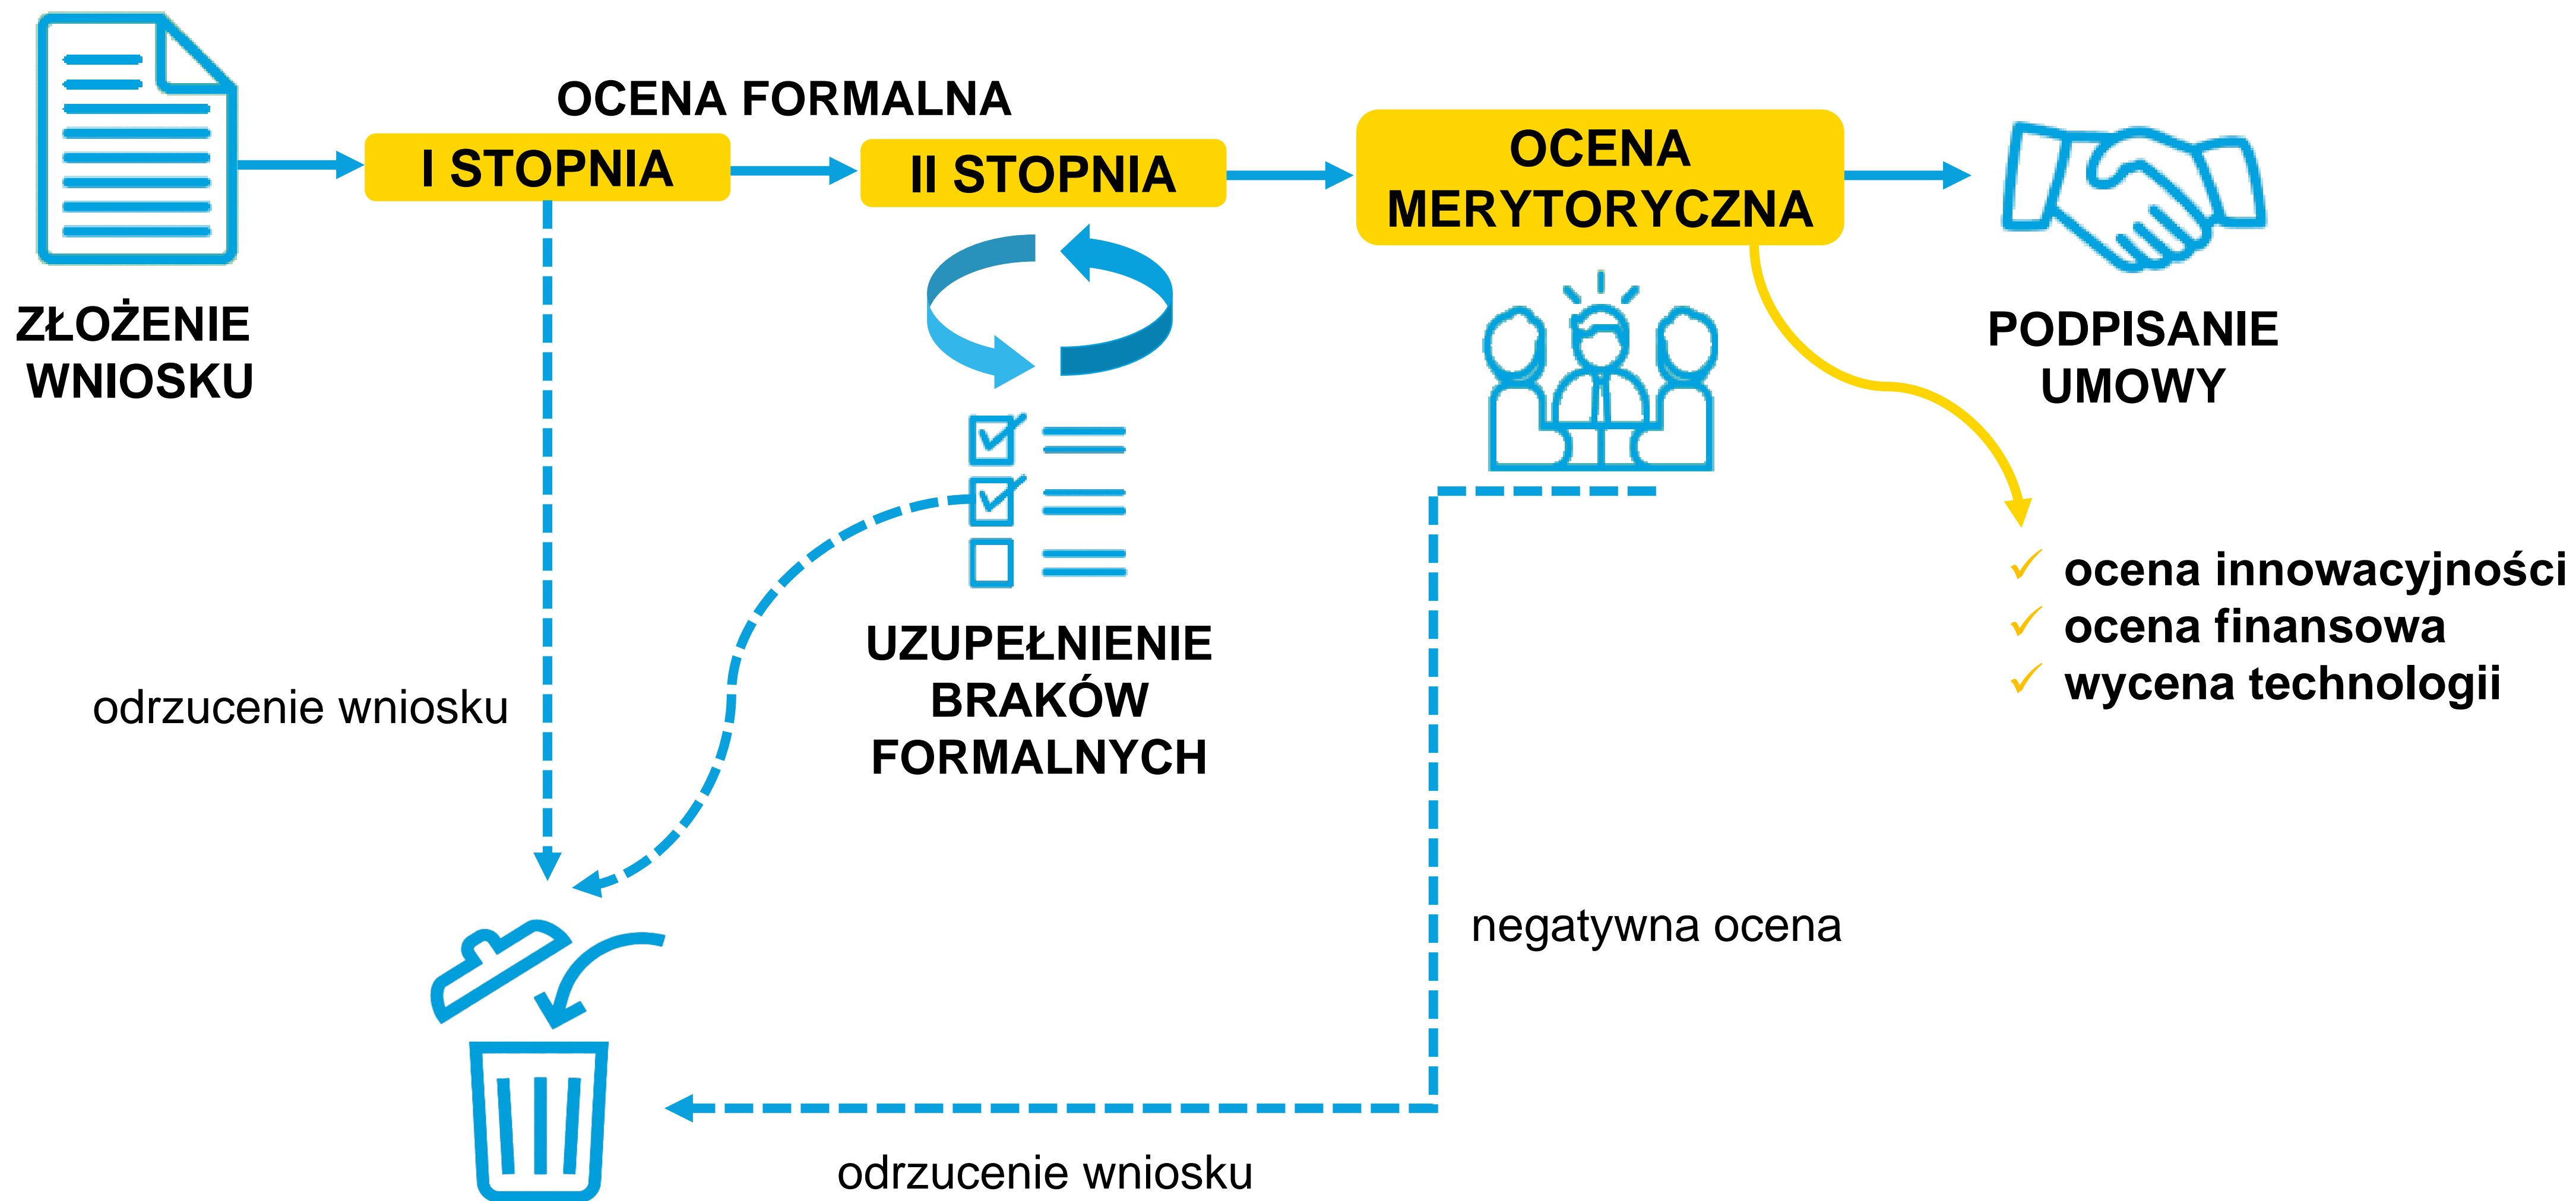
OCENA FORMALNA

I STOPNIA

II STOPNIA

OCENA MERYTORYCZNA

ZŁOŻENIE WNIOSKU

PODPISANIE UMOWY

✓ ocena innowacyjności
✓ ocena finansowa
✓ wycena technologii

UZUPEŁNIENIE BRAKÓW FORMALNYCH

odrzucenie wniosku

negatywna ocena

odrzucenie wniosku